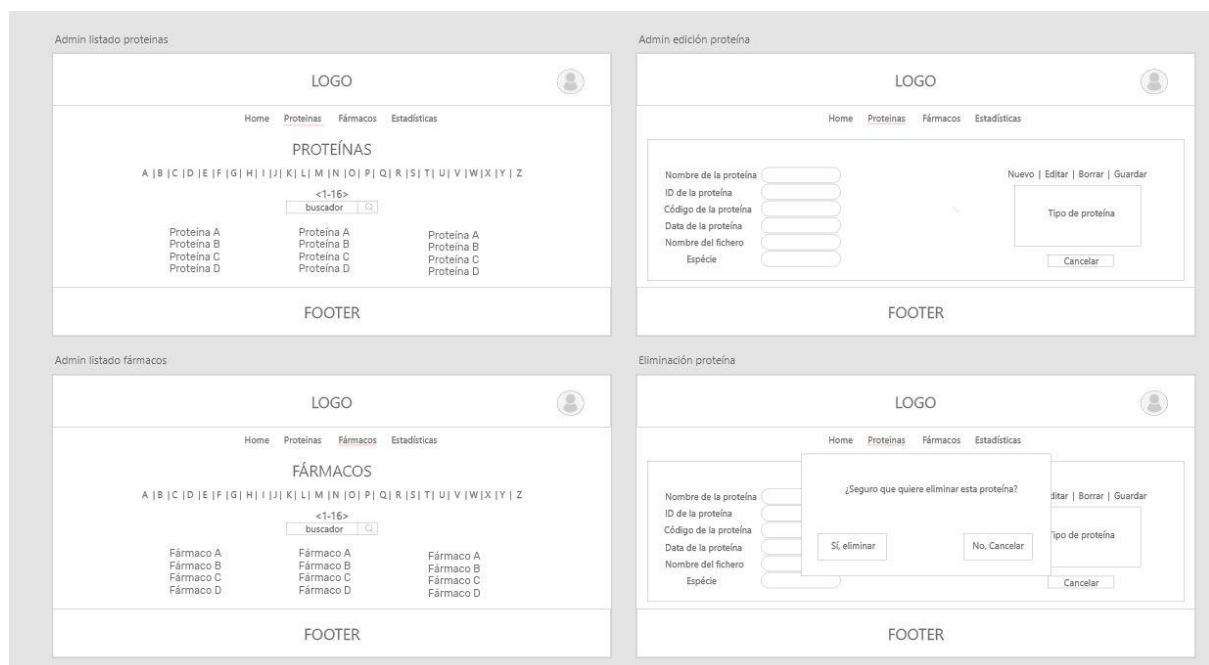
Admin listado proteinas

LOGO

Home Proteinas Fármacos Estadísticas

PROTEÍNAS

A |B |C |D |E |F |G| H| I |J| K| L| M |N |O| P| Q| R |S| T| U| V |W|X |Y | Z

<1-16>

buscador

Proteina A
Proteina B
Proteina C
Proteina D

Proteina A
Proteina B
Proteina C
Proteina D

Proteina A
Proteina B
Proteina C
Proteina D

FOOTER

Admin edición proteína

LOGO

Home Proteinas Fármacos Estadísticas

Nombre de la proteína
ID de la proteína
Código de la proteína
Data de la proteína
Nombre del fichero
Espécie

Nuevo | Editar | Borrar | Guardar

Tipo de proteína

Cancelar

FOOTER

Admin listado fármacos

LOGO

Home Proteinas Fármacos Estadísticas

FÁRMACOS

A |B |C |D |E |F |G| H| I |J| K| L| M |N |O| P| Q| R |S| T| U| V |W|X |Y | Z

<1-16>

buscador

Fármaco A
Fármaco B
Fármaco C
Fármaco D

Fármaco A
Fármaco B
Fármaco C
Fármaco D

Fármaco A
Fármaco B
Fármaco C
Fármaco D

FOOTER

Eliminación proteína

LOGO

Home Proteinas Fármacos Estadísticas

Nombre de la proteína
ID de la proteína
Código de la proteína
Data de la proteína
Nombre del fichero
Espécie

¿Seguro que quiere eliminar esta proteína?

Sí, eliminar

No, Cancelar

ditar | Borrar | Guardar

Tipo de proteína

Cancelar

FOOTER